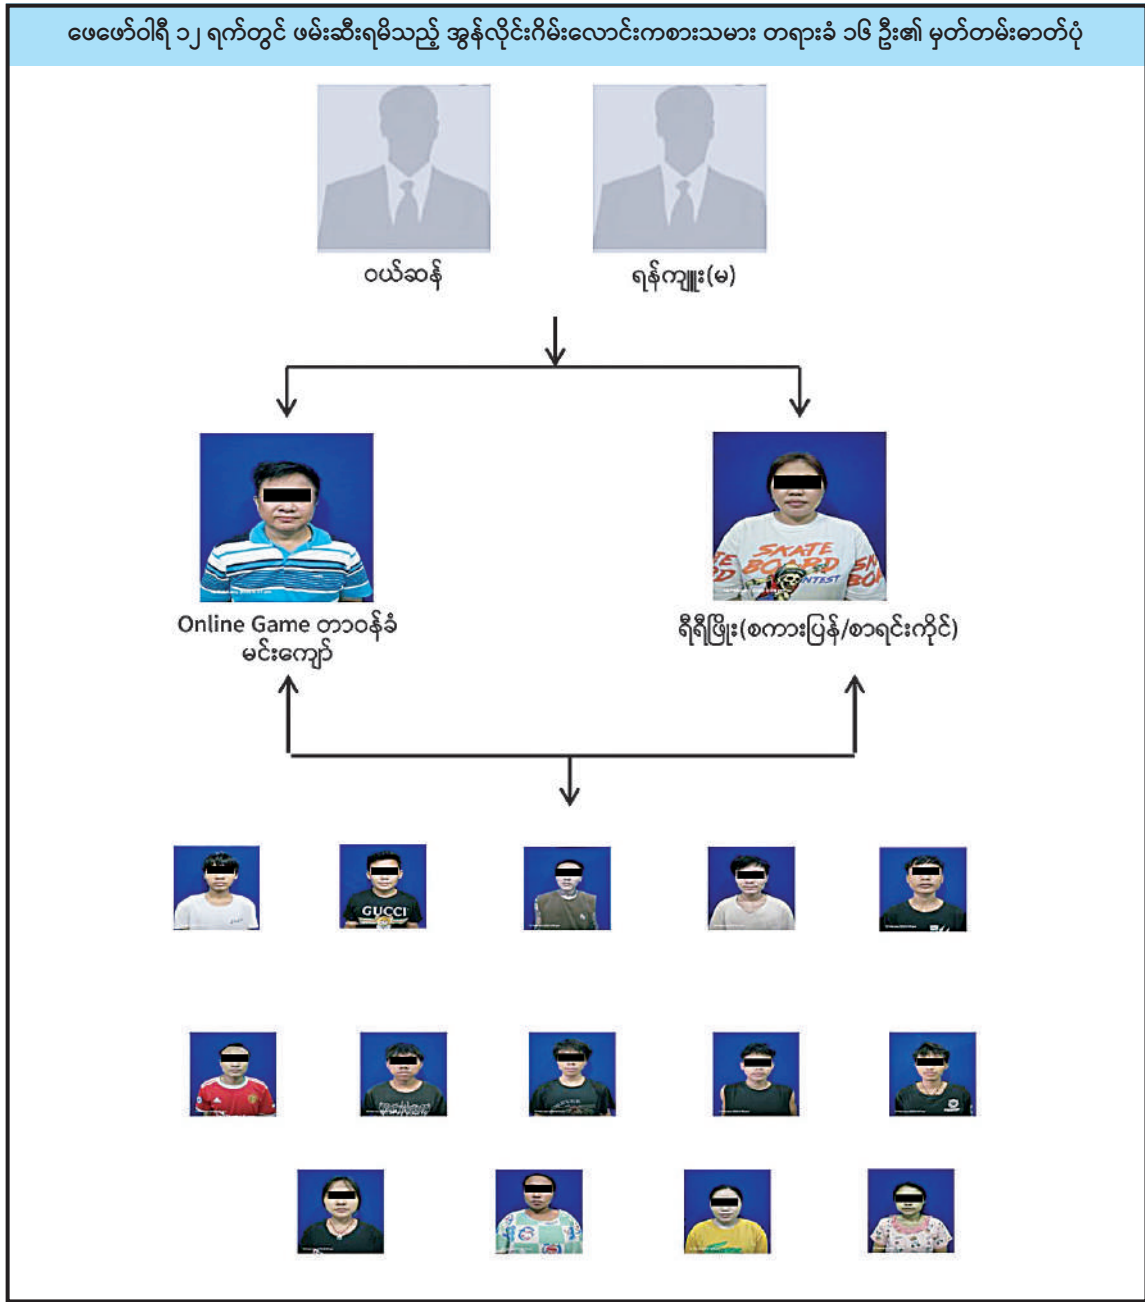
ဖေဖော်ဝါရီ ၁၂ ရက်တွင် ဖမ်းဆီးရမိသည့် အွန်လိုင်းဂိမ်းလောင်းကစားသမား တရားခံ ၁၆ ဦး၏ မှတ်တမ်းဓာတ်ပုံ

ဝယ်ဆန်

ရန်ကျူး(မ)

Online Game တာဝန်ခံ မင်းကျော်

ရီရီဖြိုး(စကားပြန်/စာရင်းကိုင်)

SKATE BOARD CONTEST

GUCCI